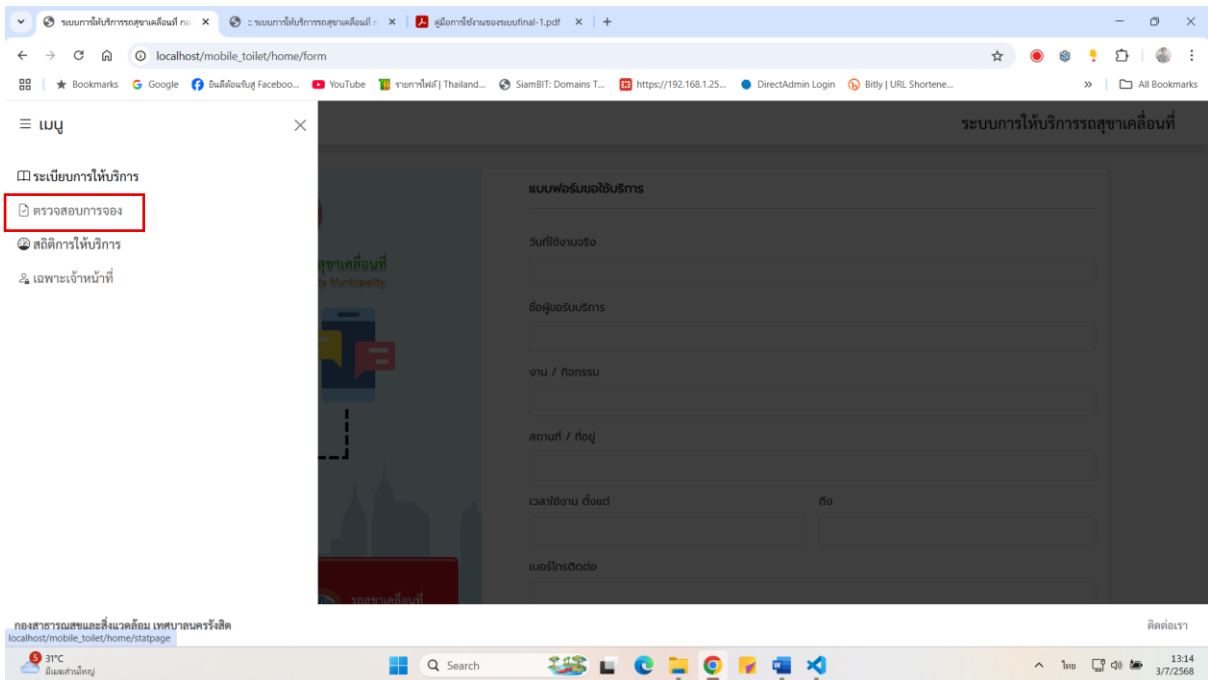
ระบบการให้บริการรถสุขาเคลื่อนที่ กอ ×
:: ระบบการให้บริการรถสุขาเคลื่อนที่ :: ×
คู่มือการใช้งานของระบบfinal-1.pdf ×
+

localhost/mobile_toilet/home/form

Bookmarks
Google
ยินดีต้อนรับสู่ Faceboo...
YouTube
รายการไฟล์ | Thailand...
SiamBIT: Domains T...
https://192.168.1.25...
DirectAdmin Login
Bitly | URL Shortene...
All Bookmarks

≡ เมนู

ระเบียบการให้บริการ
ตรวจสอบการจอง
สถิติการให้บริการ
เฉพาะเจ้าหน้าที่

ระบบการให้บริการรถสุขาเคลื่อนที่

สุขาเคลื่อนที่
ty Municipality.

แบบฟอร์มขอใช้บริการ

วันที่ใช้งานจริง

ชื่อผู้ขอรับบริการ

งาน / กิจกรรม

สถานที่ / ที่อยู่

เวลาใช้งาน ตั้งแต่

ถึง

เบอร์โทรติดต่อ

รถสุขาเคลื่อนที่

กองสาธารณสุขและสิ่งแวดล้อม เทศบาลนครรังสิต
localhost/mobile_toilet/home/statpage

ติดต่อเรา

31°C
มีเมฆส่วนใหญ่

Search

ไทย
13:14
3/7/2568